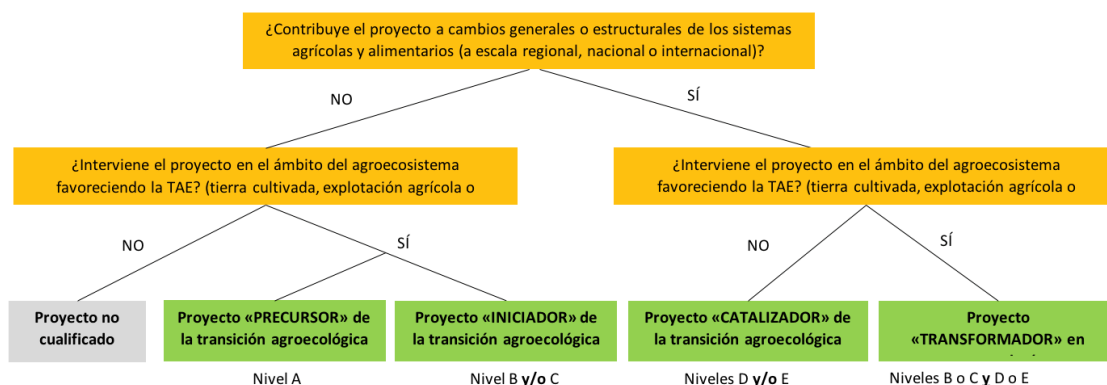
¿Contribuye el proyecto a cambios generales o estructurales de los sistemas agrícolas y alimentarios (a escala regional, nacional o internacional)?

NO

SÍ

¿Interviene el proyecto en el ámbito del agroecosistema favoreciendo la TAE? (tierra cultivada, explotación agrícola o

¿Interviene el proyecto en el ámbito del agroecosistema favoreciendo la TAE? (tierra cultivada, explotación agrícola o

NO

SÍ

NO

SÍ

Proyecto no cualificado

Proyecto «PRECURSOR» de la transición agroecológica

Proyecto «INICIADOR» de la transición agroecológica

Proyecto «CATALIZADOR» de la transición agroecológica

Proyecto «TRANSFORMADOR» en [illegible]

Nivel A

Nivel B **y/o** C

Niveles D **y/o** E

Niveles B o C **y** D o E